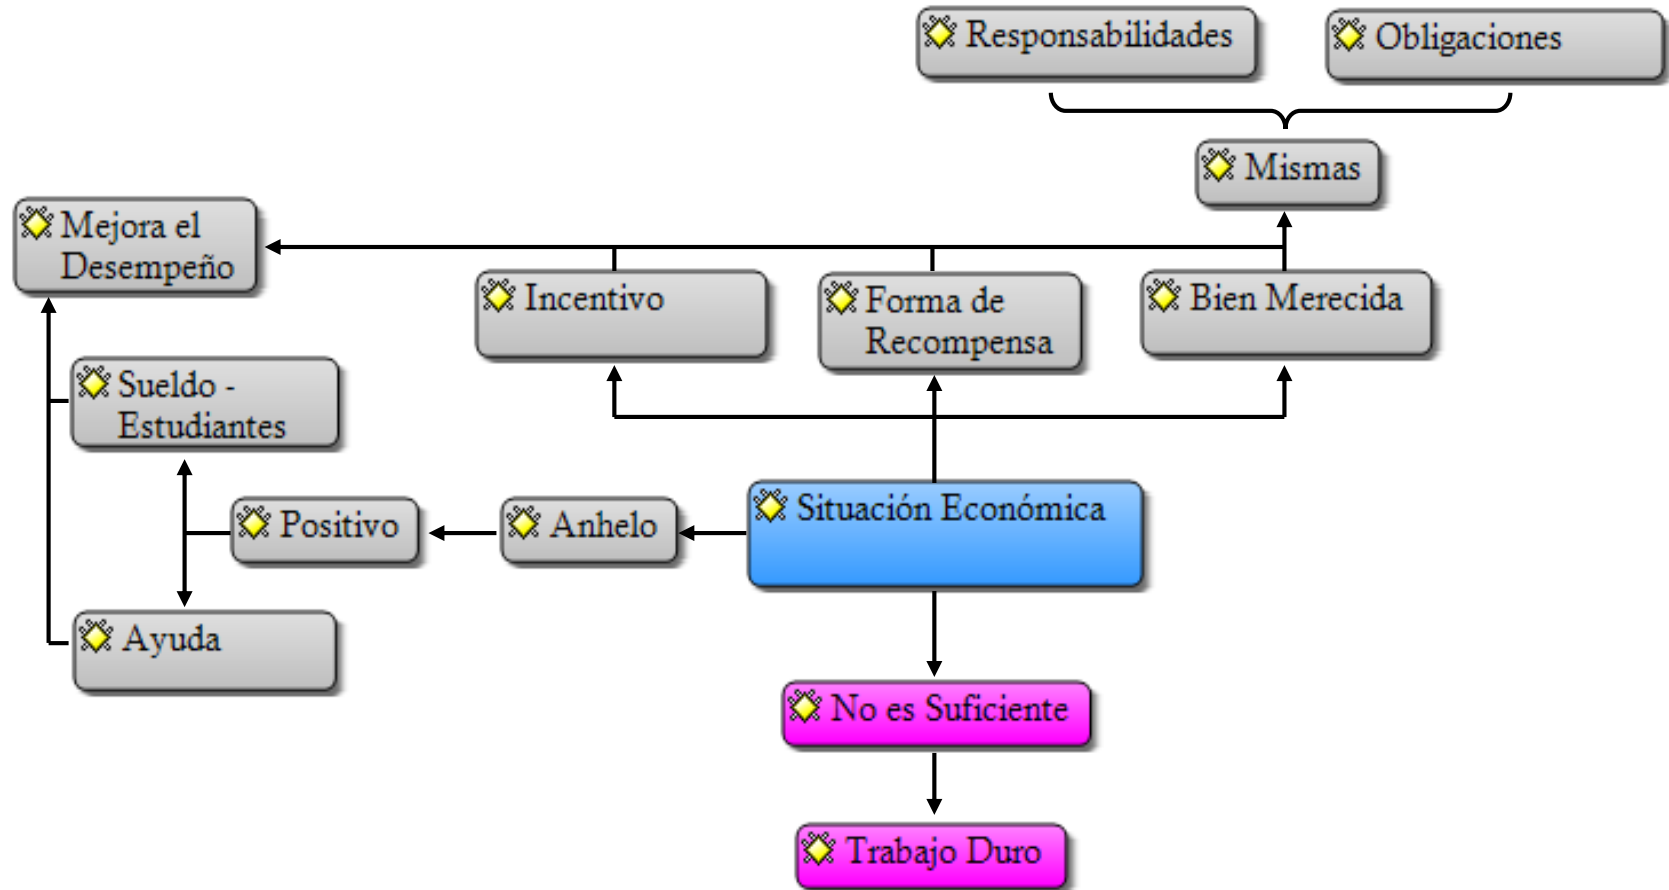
Responsabilidades

Obligaciones

Mismas

Mejora el Desempeño

Incentivo

Forma de Recompensa

Bien Merecida

Sueldo - Estudiantes

Positivo

Anhelo

Situación Económica

Ayuda

No es Suficiente

Trabajo Duro